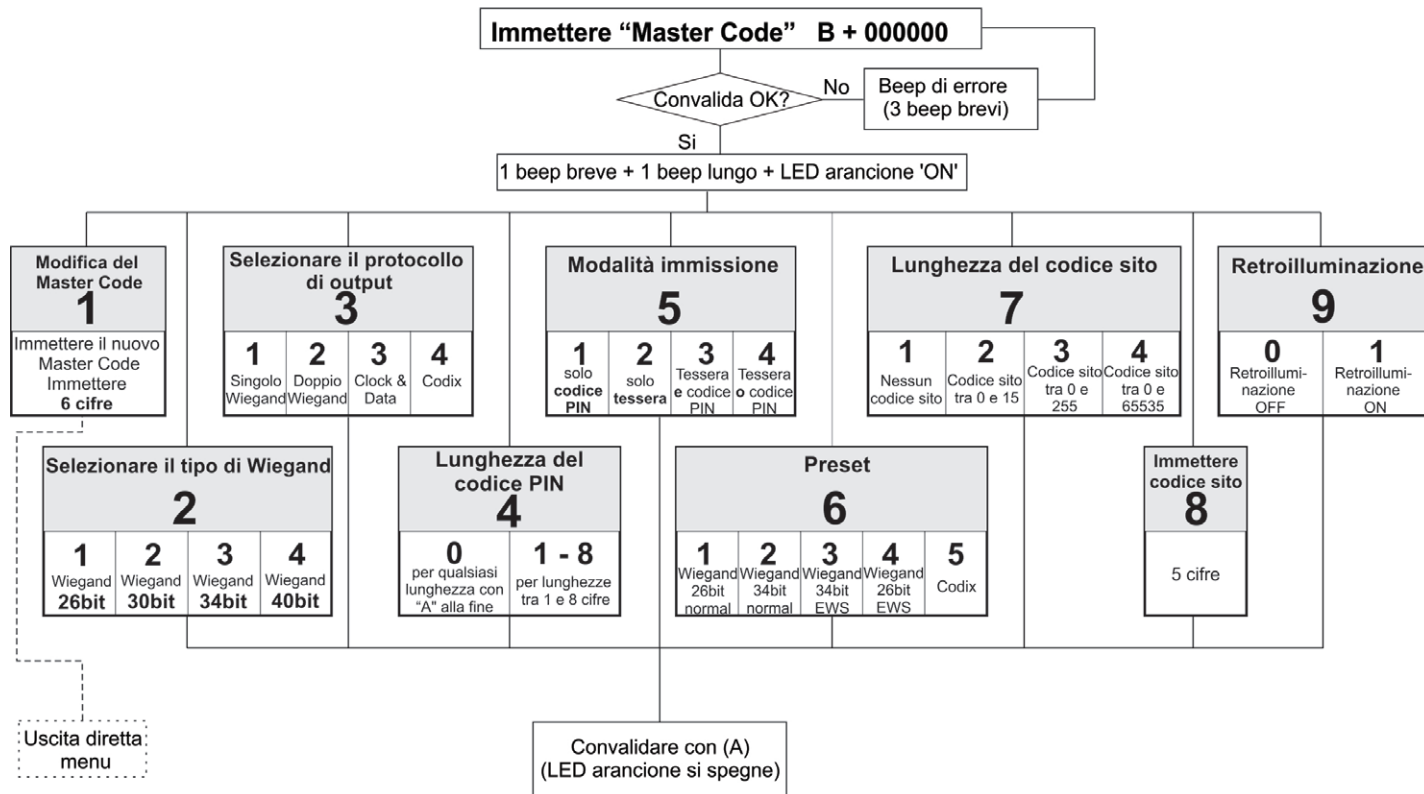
Immettere “Master Code” B + 000000

Convalida OK?

No

Beep di errore (3 beep brevi)

Si

1 beep breve + 1 beep lungo + LED arancione 'ON'

Modifica del Master Code
1
Immettere il nuovo Master Code Immettere **6 cifre**

Selezionare il protocollo di output
3

| 1 Singolo Wiegand | 2 Doppio Wiegand | 3 Clock & Data | 4 Codix |
|---|---|---|---|

Modalità immissione
5

| 1 solo codice PIN | 2 solo tessera | 3 Tessera e codice PIN | 4 Tessera o codice PIN |
|---|---|---|---|

Lunghezza del codice sito
7

| 1 Nessun codice sito | 2 Codice sito tra 0 e 15 | 3 Codice sito tra 0 e 255 | 4 Codice sito tra 0 e 65535 |
|---|---|---|---|

Retroilluminazione
9

| 0 Retroillumi-nazione OFF | 1 Retroillumi-nazione ON |
|---|---|

Selezionare il tipo di Wiegand
2

| 1 Wiegand 26bit | 2 Wiegand 30bit | 3 Wiegand 34bit | 4 Wiegand 40bit |
|---|---|---|---|

Lunghezza del codice PIN
4

| 0 per qualsiasi lunghezza con “A” alla fine | 1 - 8 per lunghezze tra 1 e 8 cifre |
|---|---|

Preset
6

| 1 Wiegand 26bit normal | 2 Wiegand 34bit normal | 3 Wiegand 34bit EWS | 4 Wiegand 26bit EWS | 5 Codix |
|---|---|---|---|---|

Immettere codice sito
8
5 cifre

Uscita diretta menu

Convalidare con (A) (LED arancione si spegne)